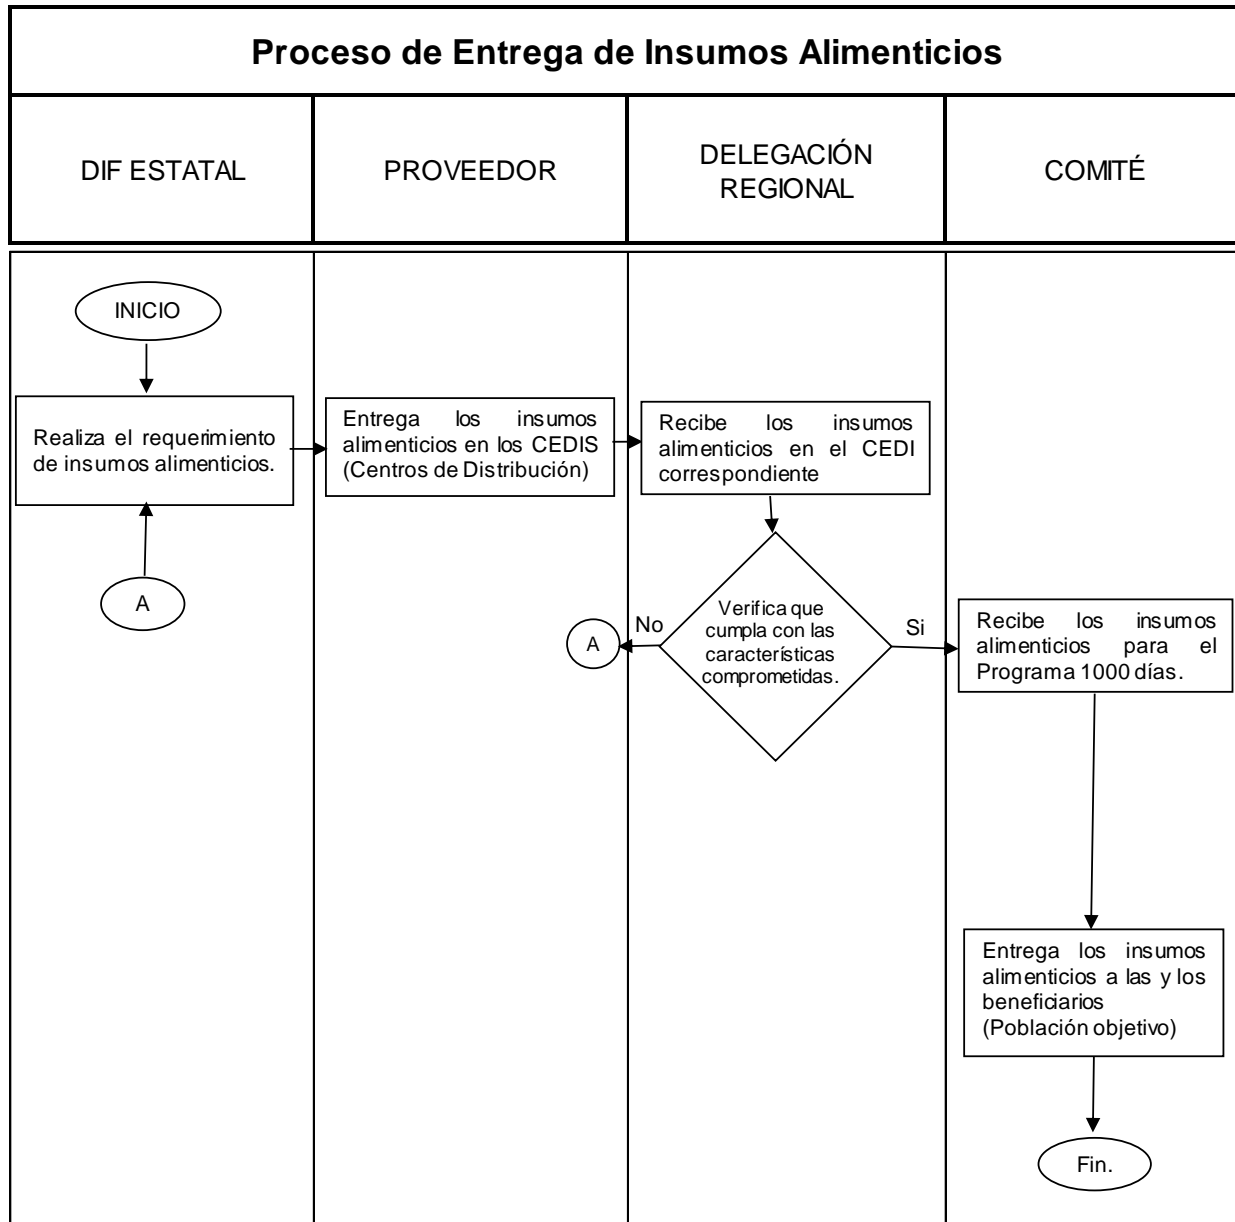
Proceso de Entrega de Insumos Alimenticios

DIF ESTATAL

PROVEEDOR

DELEGACIÓN REGIONAL

COMITÉ

INICIO

Realiza el requerimiento de insumos alimenticios.

A

Entrega los insumos alimenticios en los CEDIS (Centros de Distribución)

Recibe los insumos alimenticios en el CEDI correspondiente

Verifica que cumpla con las características comprometidas.

No

A

Si

Recibe los insumos alimenticios para el Programa 1000 días.

Entrega los insumos alimenticios a las y los beneficiarios (Población objetivo)

Fin.